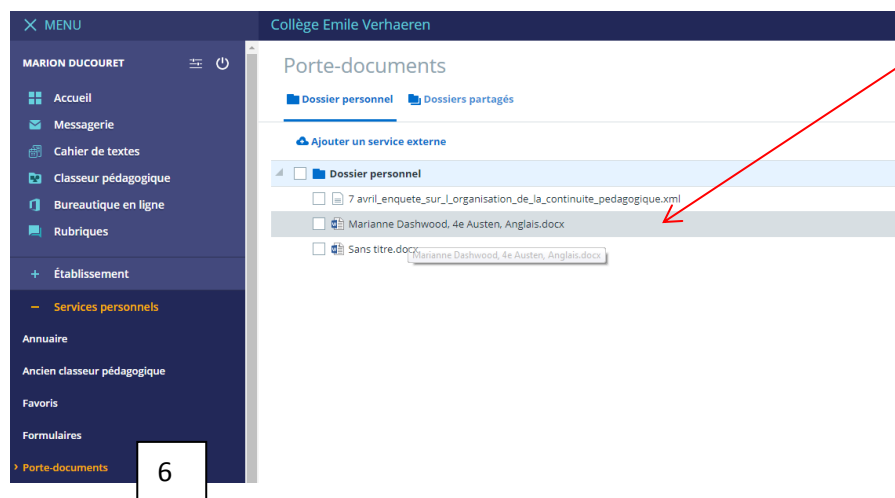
MENU

Collège Emile Verhaeren

MARION DUCOURET

Accueil
Messagerie
Cahier de textes
Classeur pédagogique
Bureautique en ligne
Rubriques

+ Établissement

− Services personnels

Annuaire
Ancien classeur pédagogique
Favoris
Formulaires
› Porte-documents

6

Porte-documents

Dossier personnel   Dossiers partagés

Ajouter un service externe

Dossier personnel
7 avril_enquete_sur_l_organisation_de_la_continuite_pedagogique.xml
Marianne Dashwood, 4e Austen, Anglais.docx
Sans titre.docx
Marianne Dashwood, 4e Austen, Anglais.docx